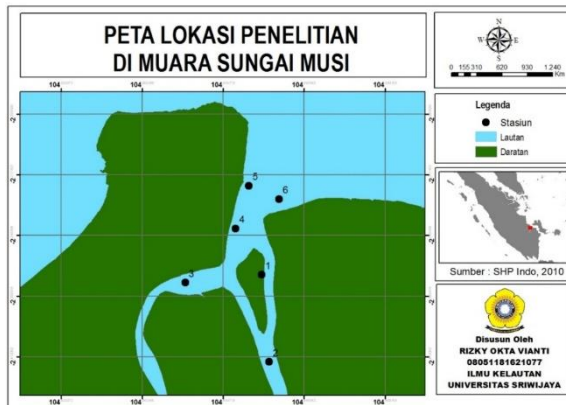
PETA LOKASI PENELITIAN
DI MUARA SUNGAI MUSI

N
W E
S

0 155 310 620 930 1.240 Km

Legenda
Stasiun
Lautan
Daratan

104 104 104 104
104 104 104 104

5
6
4
1
3
2

Sumber : SHP Indo, 2010

Disusun Oleh
RIZKY OKTA VIANTI
08051181621077
ILMU KELAUTAN
UNIVERSITAS SRIWIJAYA